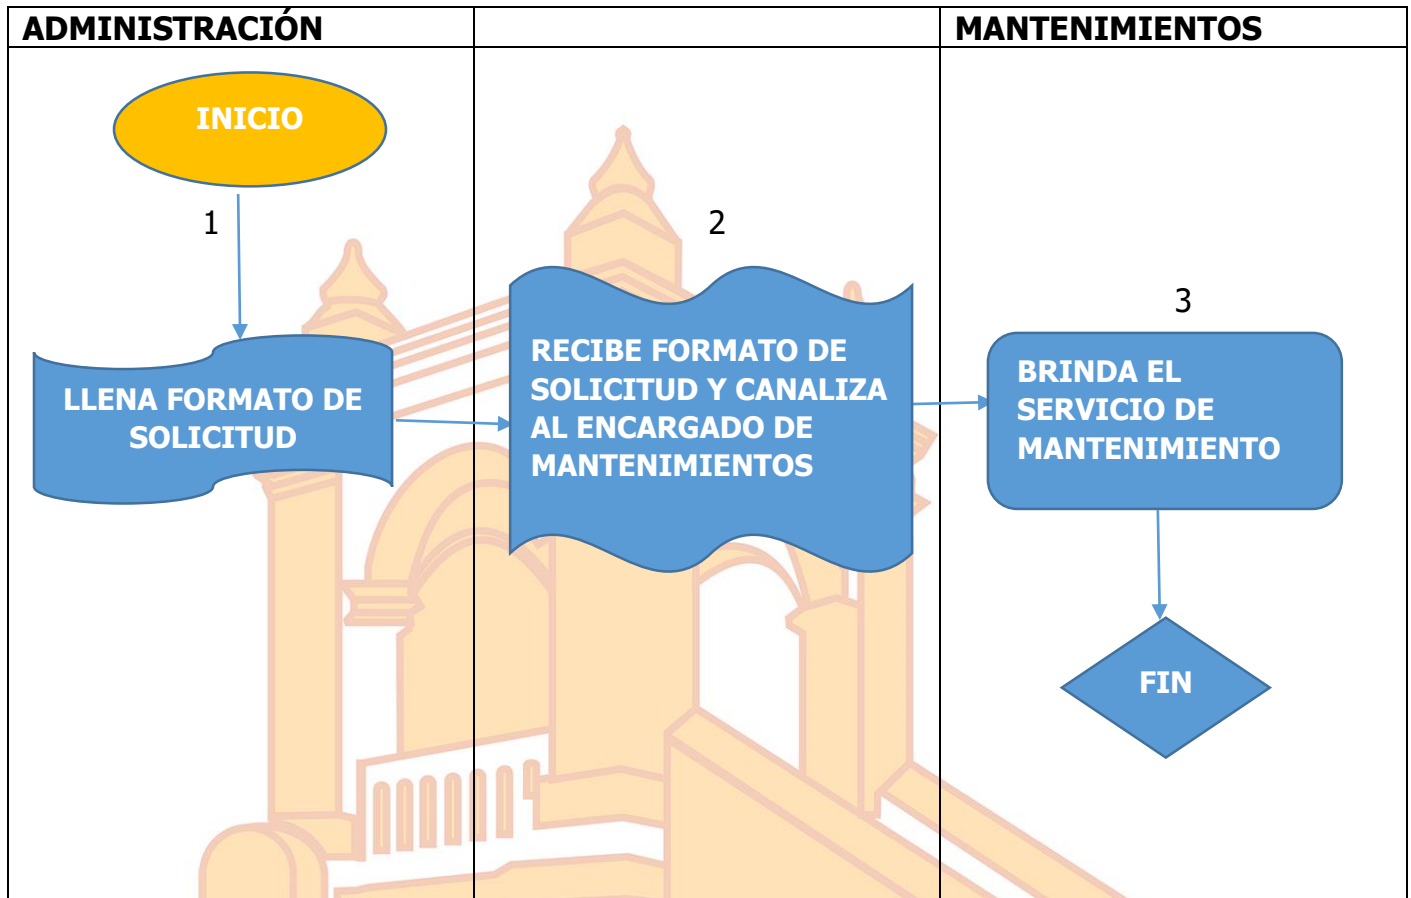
| ADMINISTRACIÓN | | MANTENIMIENTOS |
|---|---|---|

INICIO

1

LLENA FORMATO DE SOLICITUD

2

RECIBE FORMATO DE SOLICITUD Y CANALIZA AL ENCARGADO DE MANTENIMIENTOS

3

BRINDA EL SERVICIO DE MANTENIMIENTO

FIN